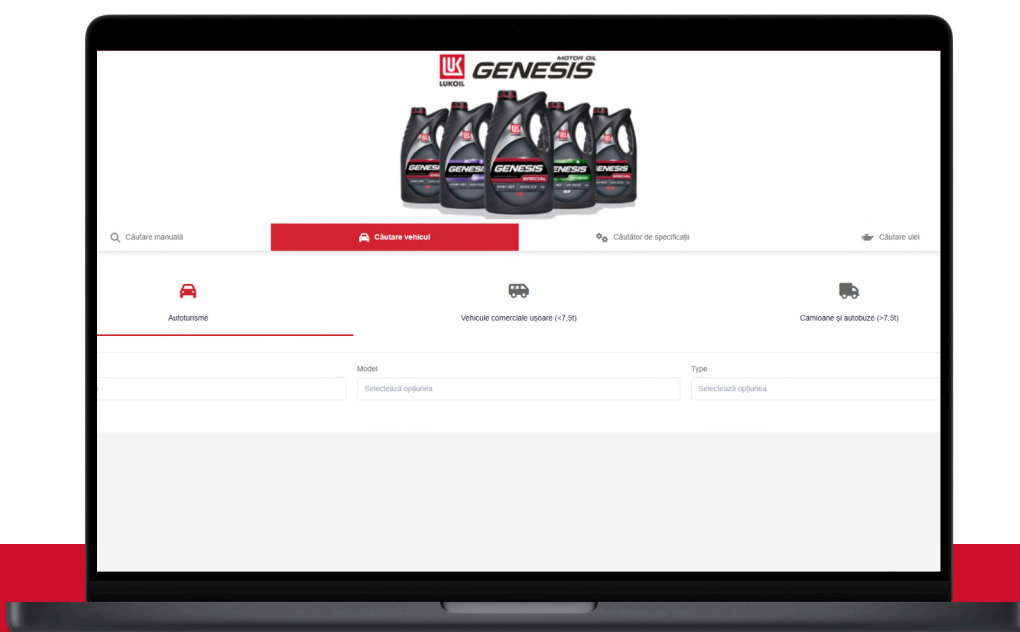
LUKOIL GENESIS MOTOR OIL

GENESIS GENESIS GENESIS SPECIAL GENESIS GENESIS

Căutare manuală

Căutare vehicul

Căutător de specificații

Căutare ulei

Autoturisme

Vehicule comerciale ușoare (<7,5t)

Camioane și autobuze (>7,5t)

Model

Selectează opțiunea

Type

Selectează opțiunea